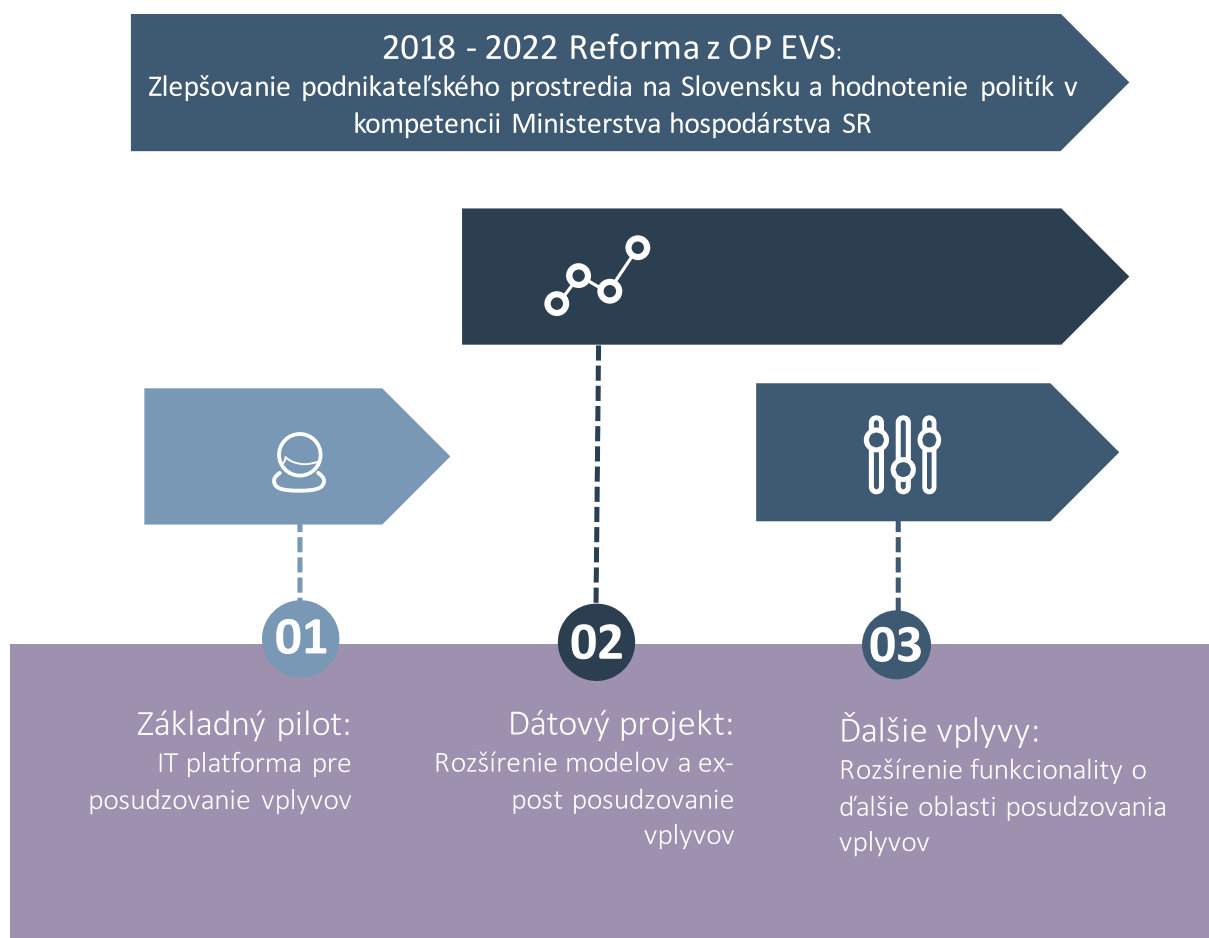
2018 - 2022 Reforma z OP EVS:
Zlepšovanie podnikateľského prostredia na Slovensku a hodnotenie politík v kompetencii Ministerstva hospodárstva SR

01

Základný pilot:
IT platforma pre posudzovanie vplyvov

02

Dátový projekt:
Rozšírenie modelov a ex-post posudzovanie vplyvov

03

Ďalšie vplyvy:
Rozšírenie funkcionality o ďalšie oblasti posudzovania vplyvov